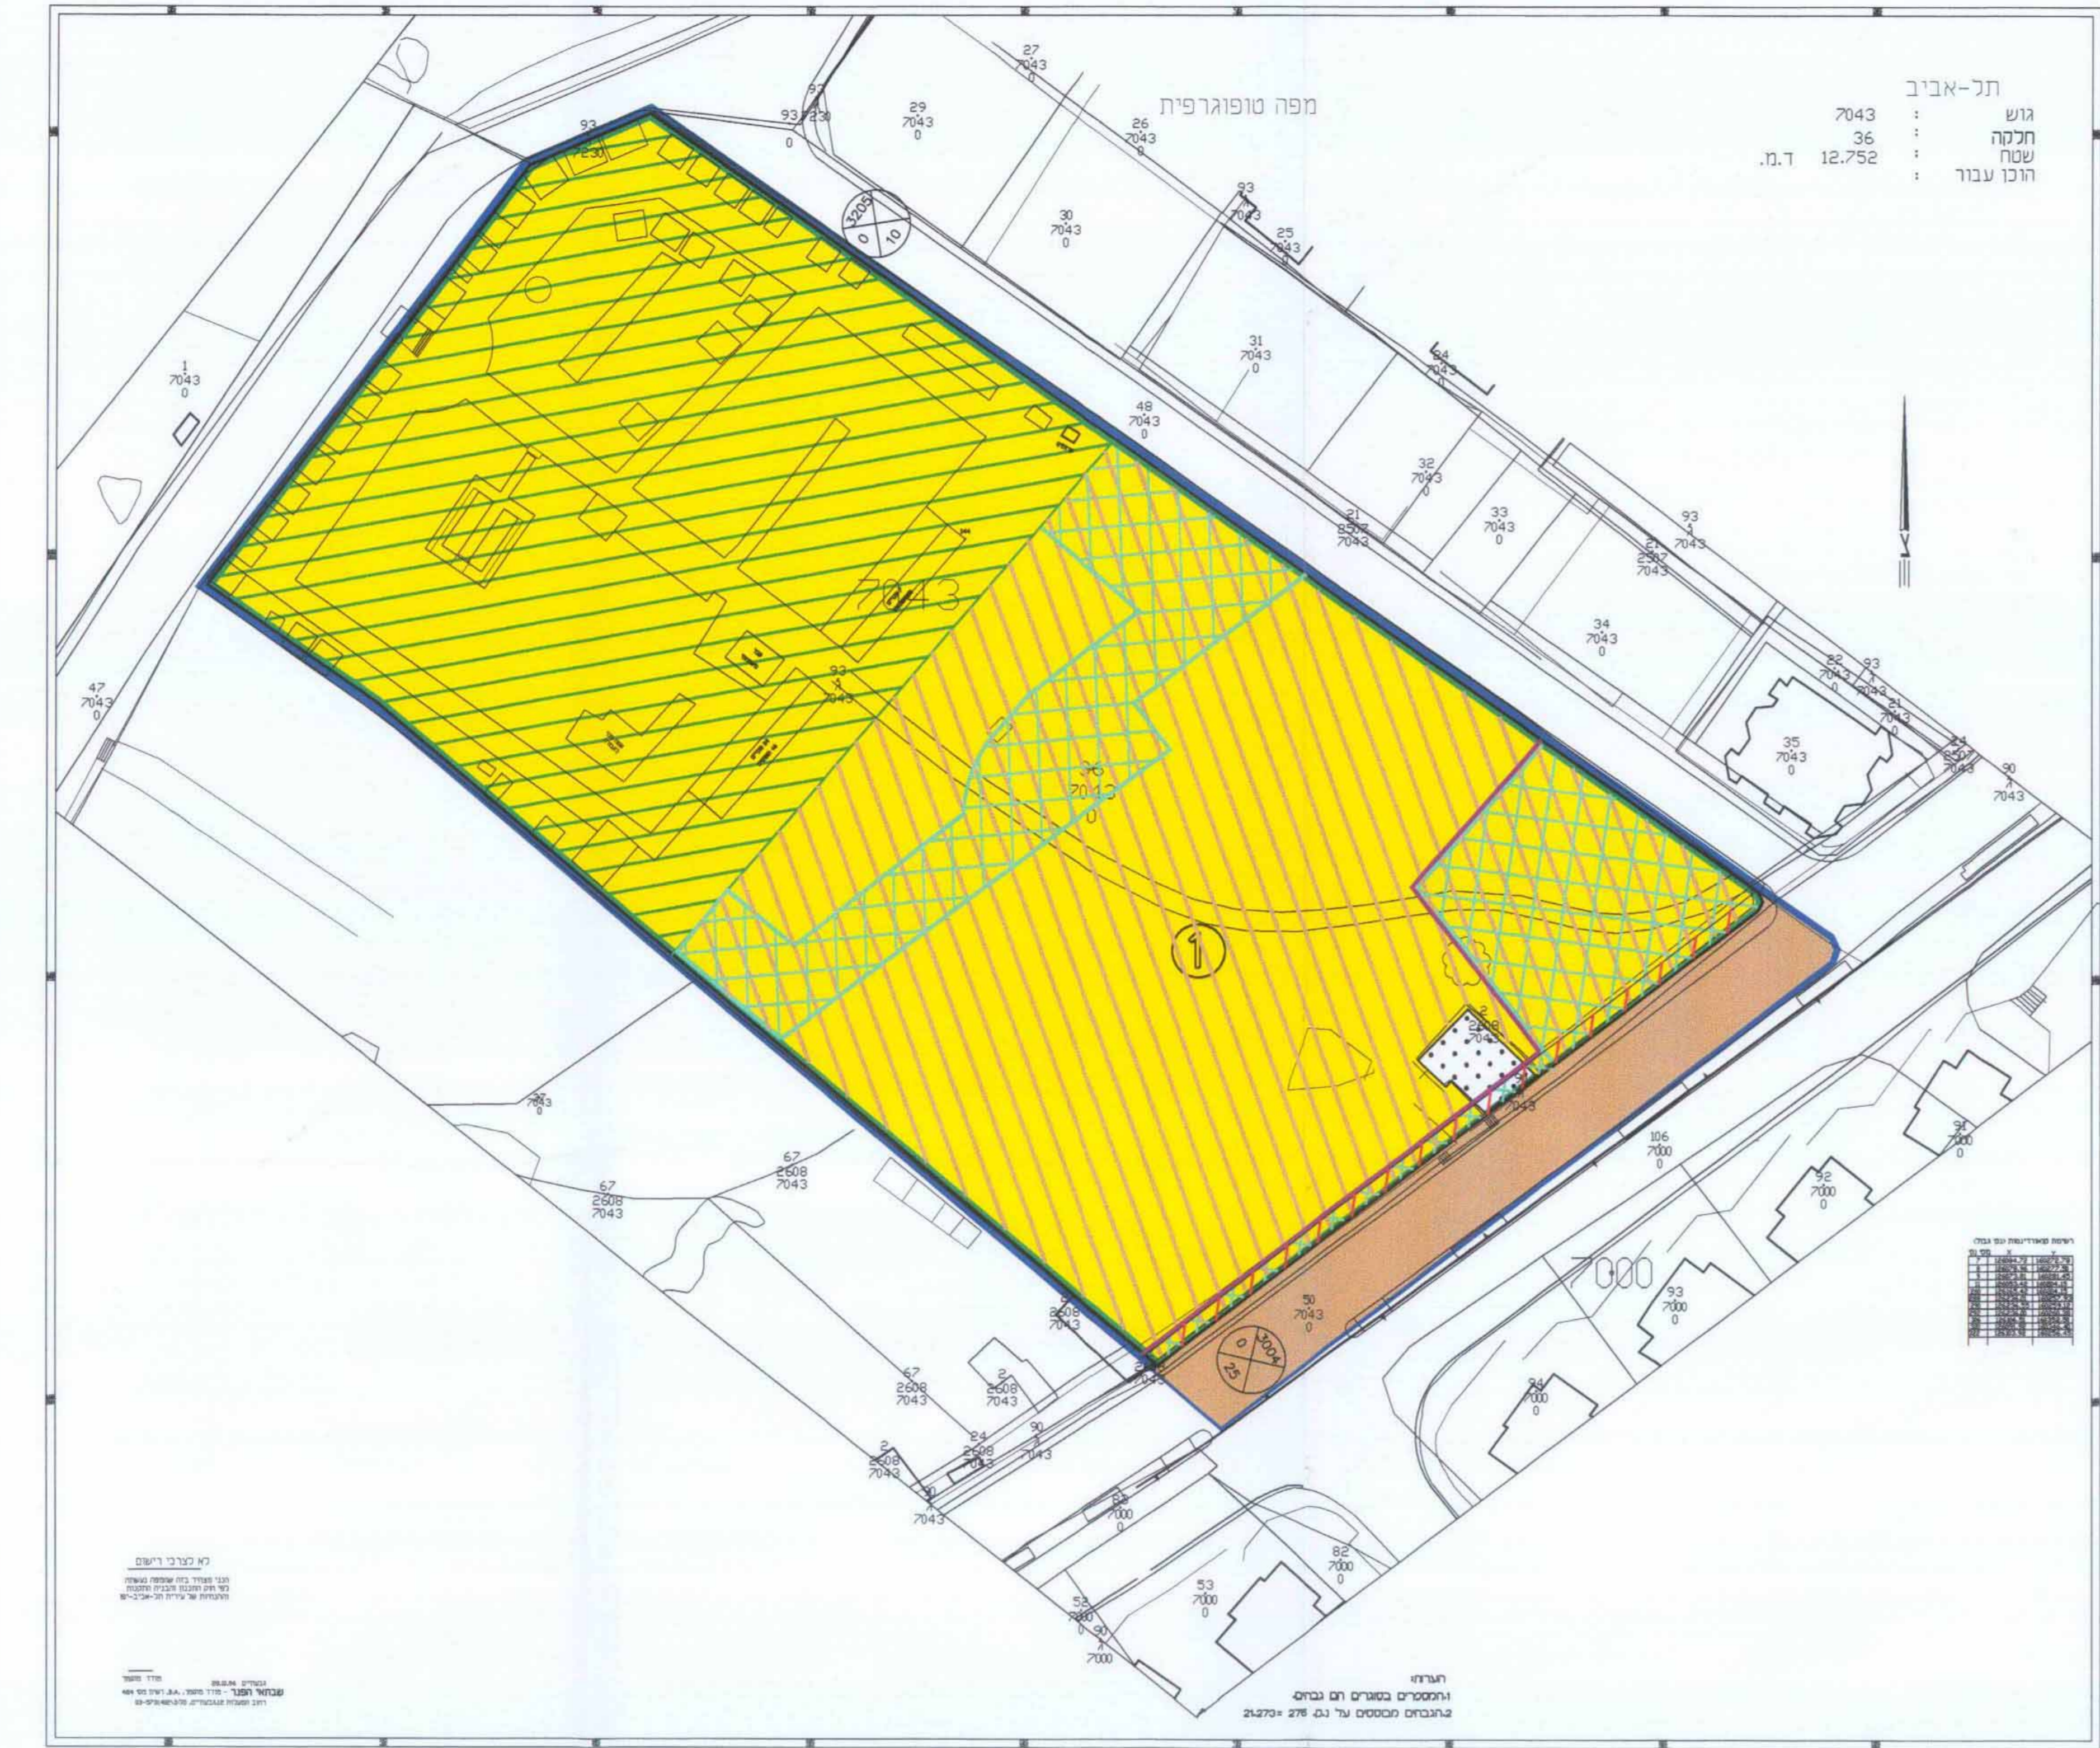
תל-אביב
גוש : 7043
חלקה : 36
שטח : 12.752 ד.מ.
הוכן עבור :

מפה טופוגרפית

27
7043
0

29
7043
0

93
230
0

93
230

26
7043
0

93
7043

25
7043

30
7043
0

3205
0
10

1
7043
0

31
7043
0

24
7043

48
7043
0

32
7043
0

21
8507
7043

33
7043
0

93
7043

21
2507
7043

34
7043
0

7043

22
7043
0

93
7043

21
7043

35
7043
0

21
8507
7043

90
7043

47
7043
0

93
7043

36
7043
0

1

2
2608
7043

7043

22
7043
0

67
2608
7043

67
2608
7043

106
7000
0

91
7000
0

92
7000
0

7000

93
7000
0

50
7043
0

3004
0
25

2
2608
7043

67
2608
7043

2
2608
7043

24
2608
7043

90
7043

2
2608
7043

90
7043

94
7000
0

68
7000
0

82
7000
0

53
7000
0

53
7000
0

90
7000

לא לצרכי רישום
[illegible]

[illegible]
שבתאי הפנר - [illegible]
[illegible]

הערות:
1.המספרים בסוגרים הם גבהים.
2.הגבהים מבוססים על נ.ג. 276 =21.270